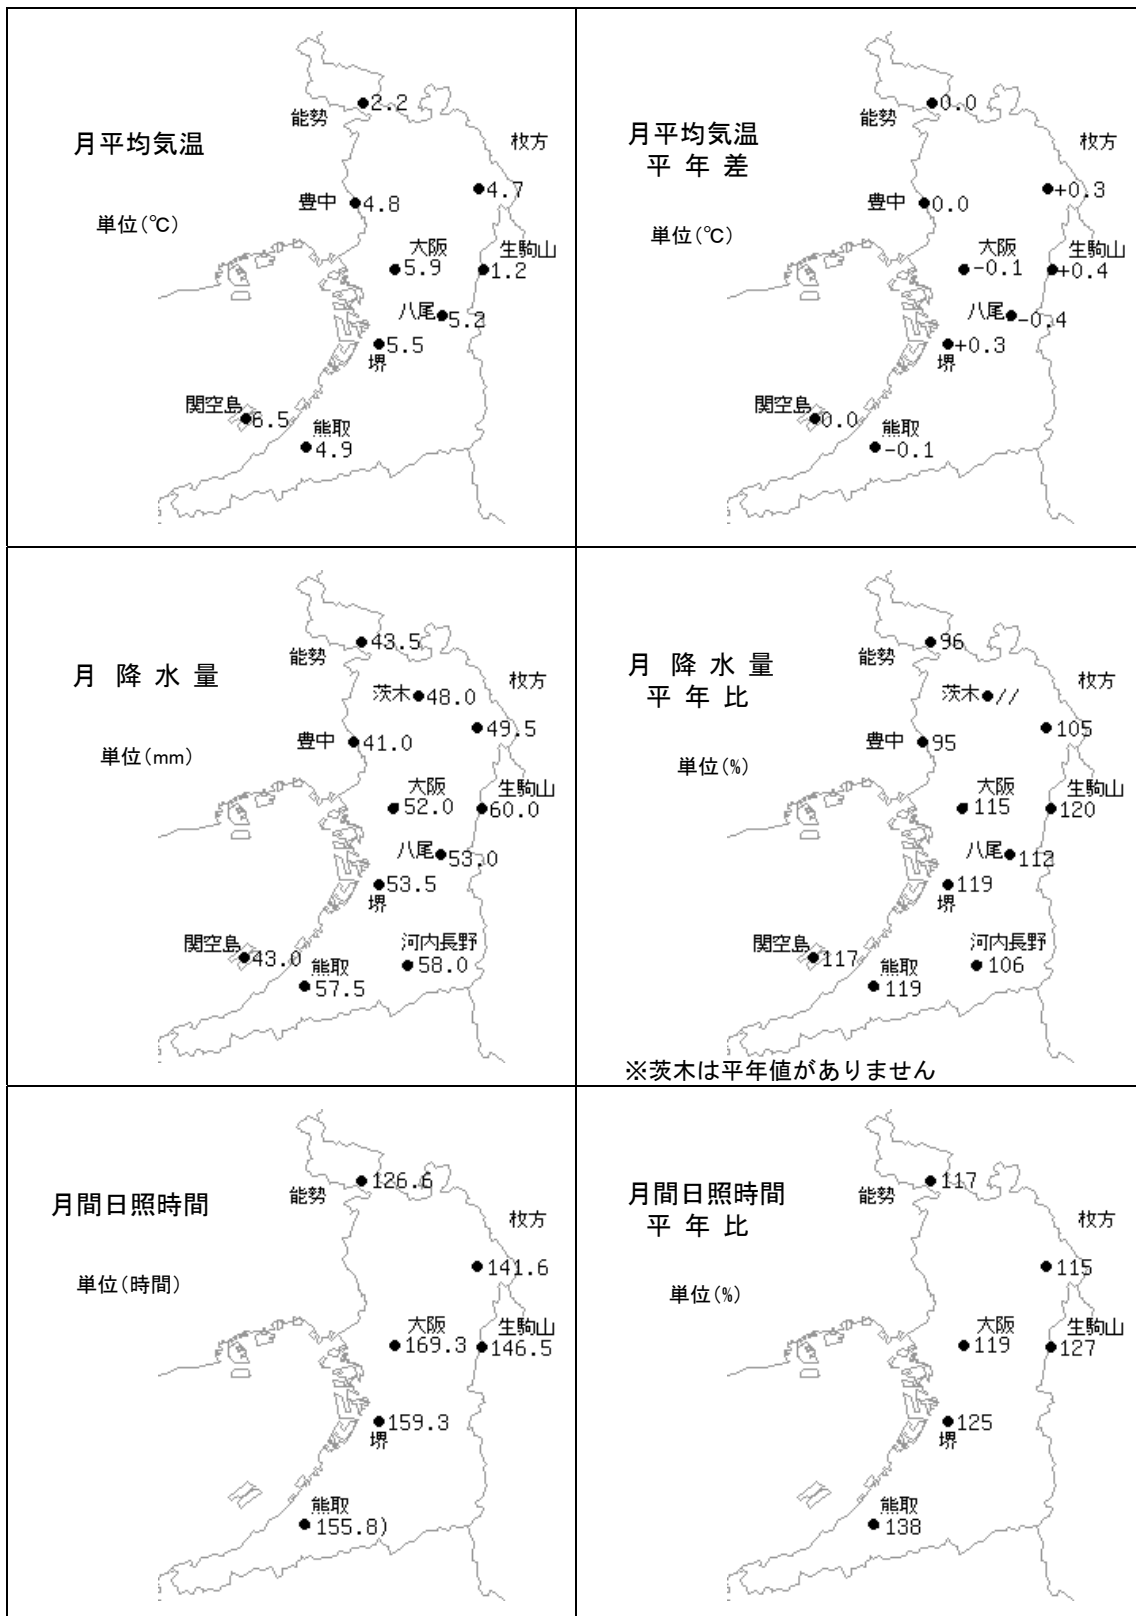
月平均気温

単位(℃)

能勢 2.2
枚方
豊中 4.8
4.7
大阪 5.9
生駒山 1.2
八尾 5.2
5.5 堺
関空島 6.5
能取 4.9

月平均気温
平 年 差

単位(℃)

能勢 0.0
枚方
豊中 0.0
+0.3
大阪 -0.1
生駒山 +0.4
八尾 -0.4
+0.3 堺
関空島 0.0
能取 -0.1

月 降 水 量

単位(mm)

能勢 43.5
枚方
茨木 48.0
49.5
豊中 41.0
大阪 52.0
生駒山 60.0
八尾 53.0
53.5 堺
関空島 43.0
能取 57.5
河内長野 58.0

月 降 水 量
平 年 比

単位(%)

能勢 96
枚方
茨木 //
105
豊中 95
大阪 115
生駒山 120
八尾 112
119 堺
関空島 117
能取 119
河内長野 106

※茨木は平年値がありません

月間日照時間

単位(時間)

能勢 126.6
枚方
141.6
大阪 169.3
生駒山 146.5
159.3 堺
能取 155.8)

月間日照時間
平 年 比

単位(%)

能勢 117
枚方
115
大阪 119
生駒山 127
125 堺
能取 138